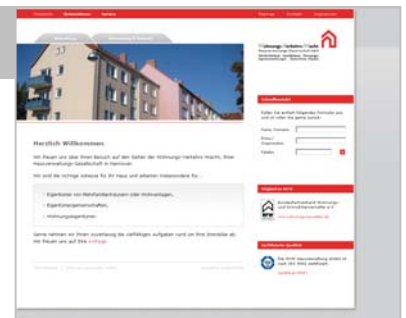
Herzlich Willkommen

Wir freuen uns über Ihren Besuch auf den Seiten der Wohnungs-Verwaltung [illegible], Ihrer Hausverwaltungs-Gesellschaft in Hannover.

Wir sind die richtige Adresse für Ihr Haus und arbeiten insbesondere für...

Eigentümer von Mehrfamilienhäusern oder Wohnanlagen,

Eigentümergemeinschaften,

Wohnungseigentümer.

Gerne nehmen wir Ihren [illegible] die vielfältigen Aufgaben rund um Ihre Immobilie ab. Wir freuen uns auf Ihre Anfrage.

Kontakt

Name, Vorname

Firma / Organisation

Telefon

Mitglied im BVFI

Zertifizierte Qualität